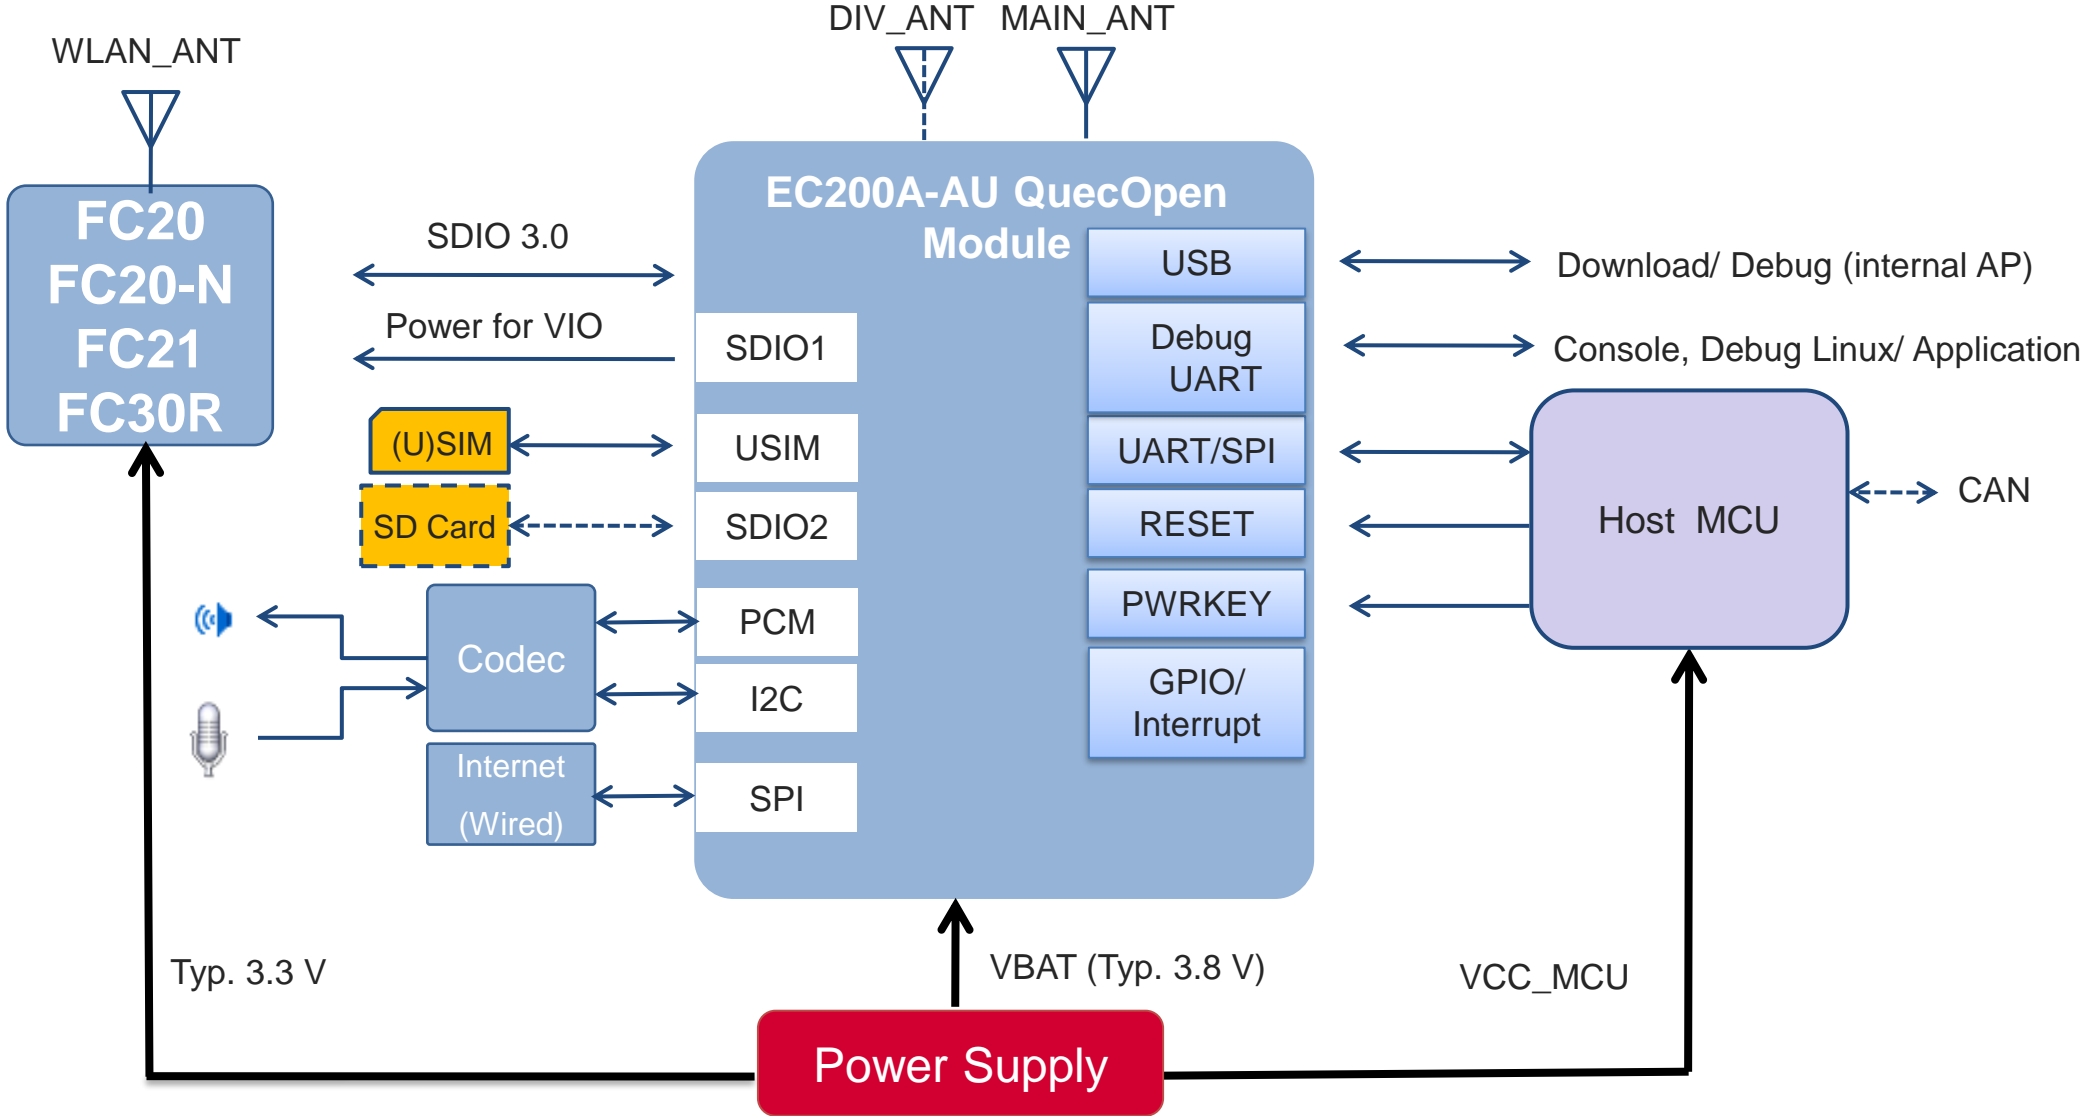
WLAN_ANT

DIV_ANT MAIN_ANT

FC20
FC20-N
FC21
FC30R

SDIO 3.0

Power for VIO

(U)SIM

SD Card

Codec

Internet
(Wired)

EC200A-AU QuecOpen Module

SDIO1

USIM

SDIO2

PCM

I2C

SPI

USB

Debug UART

UART/SPI

RESET

PWRKEY

GPIO/ Interrupt

Download/ Debug (internal AP)

Console, Debug Linux/ Application

Host MCU

CAN

Typ. 3.3 V

VBAT (Typ. 3.8 V)

VCC_MCU

Power Supply